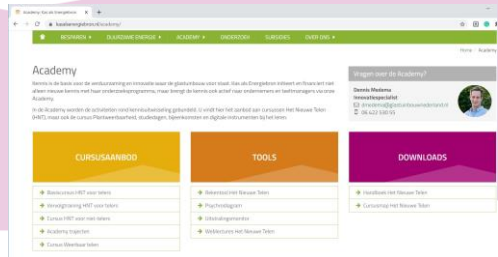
Academy (Kas als Energiebron)

kasalsenergiebron.nl/academy/

BESPAREN ▾ DUURZAME ENERGIE ▾ ACADEMY ▾ ONDERZOEK SUBSIDIES OVER ONS ▾

Home › Academy

Academy

Kennis is de basis voor de verduurzaming en innovatie waar de glastuinbouw voor staat. Kas als Energiebron ontwikkelt en financiert niet alleen nieuwe kennis met haar onderzoeksprogramma, maar brengt de kennis ook actief naar ondernemers en toelevering via onze Academy.

In de Academy worden de activiteiten rond kennisdoorstroming gebundeld. U vindt hier het aanbod aan cursussen Het Nieuwe Telen (HNT), maar ook de cursus Plantweerbaarheid, studiedagen, bijeenkomsten en digitale instrumenten bij het telen.

Vragen over de Academy?

Dennis Medema
Innovatiespecialist
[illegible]
06 422 530 55

CURSUSAANBOD

→ Basiscursus HNT voor telers
→ Verdiepingstraining HNT voor telers
→ Cursus HNT voor niet-telers
→ Academy trajecten
→ Cursus Weerbaar telen

TOOLS

→ Rekentool Het Nieuwe Telen
→ Psychrodiagram
→ Uitstralingsmonitor
→ Weblectures Het Nieuwe Telen

DOWNLOADS

→ Handboek Het Nieuwe Telen
→ Cursusmap Het Nieuwe Telen